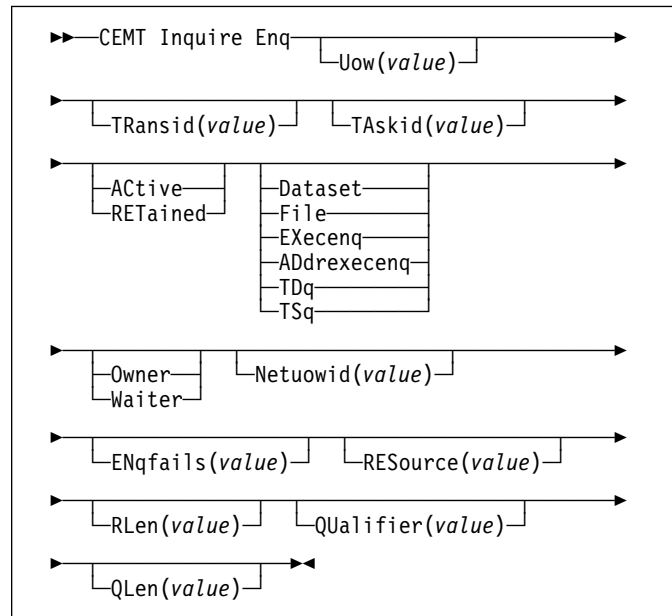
CEMT Inquire Enq
Uow(value)
TRansid(value)
TAskid(value)
ACtive
RETained
Dataset
File
EXecenq
ADdrexecenq
TDq
TSq
Owner
Waiter
Netuowid(value)
ENqfails(value)
RESource(value)
RLen(value)
QUalifier(value)
QLen(value)